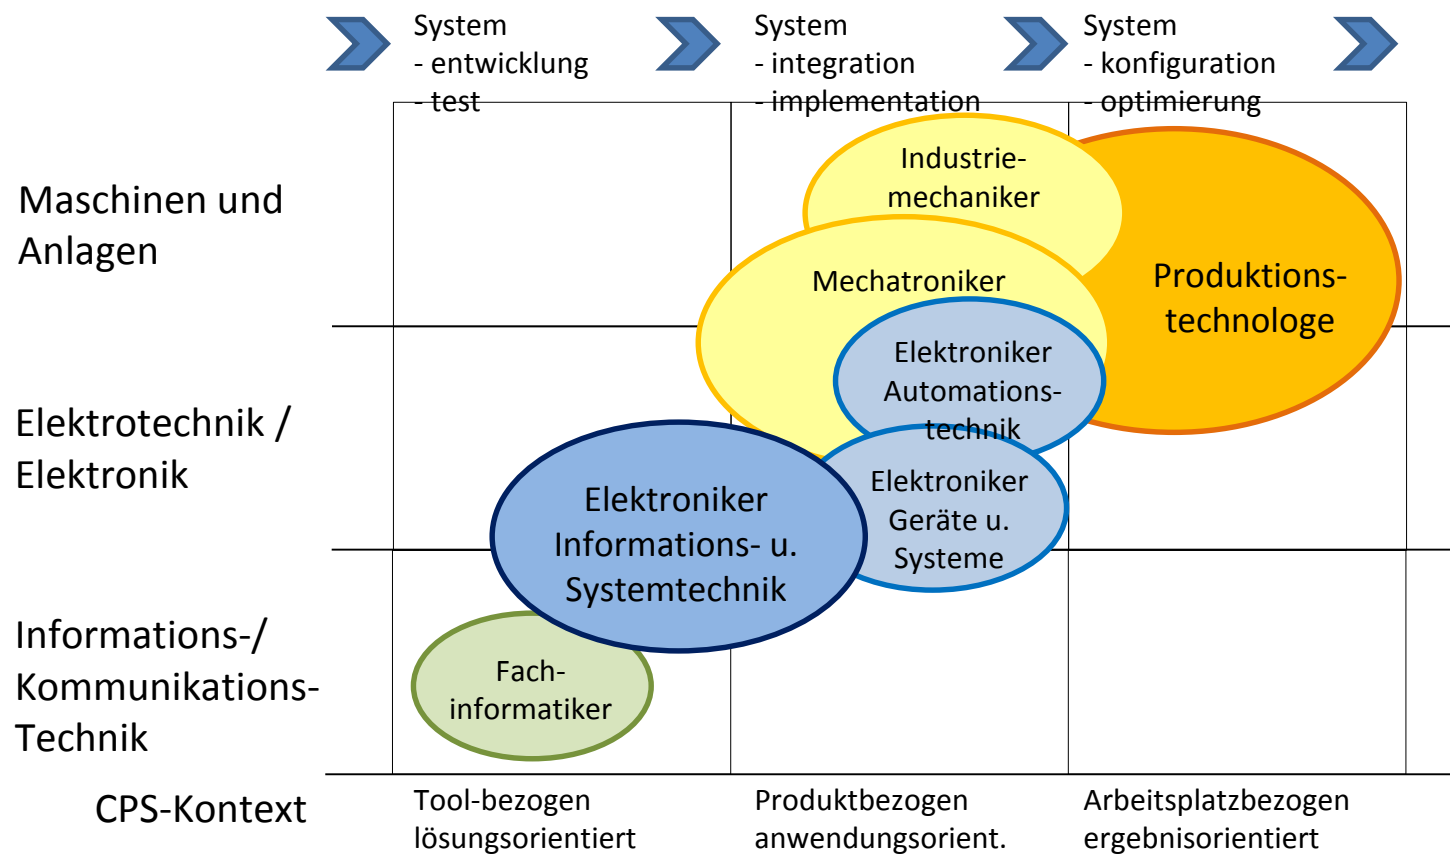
System
- entwicklung
- test

System
- integration
- implementation

System
- konfiguration
- optimierung

Maschinen und Anlagen

Elektrotechnik / Elektronik

Informations-/ Kommunikations-Technik

Industriemechaniker

Produktionstechnologe

Mechatroniker

Elektroniker Automationstechnik

Elektroniker Geräte u. Systeme

Elektroniker Informations- u. Systemtechnik

Fachinformatiker

CPS-Kontext

Tool-bezogen
lösungsorientiert

Produktbezogen
anwendungsorient.

Arbeitsplatzbezogen
ergebnisorientiert